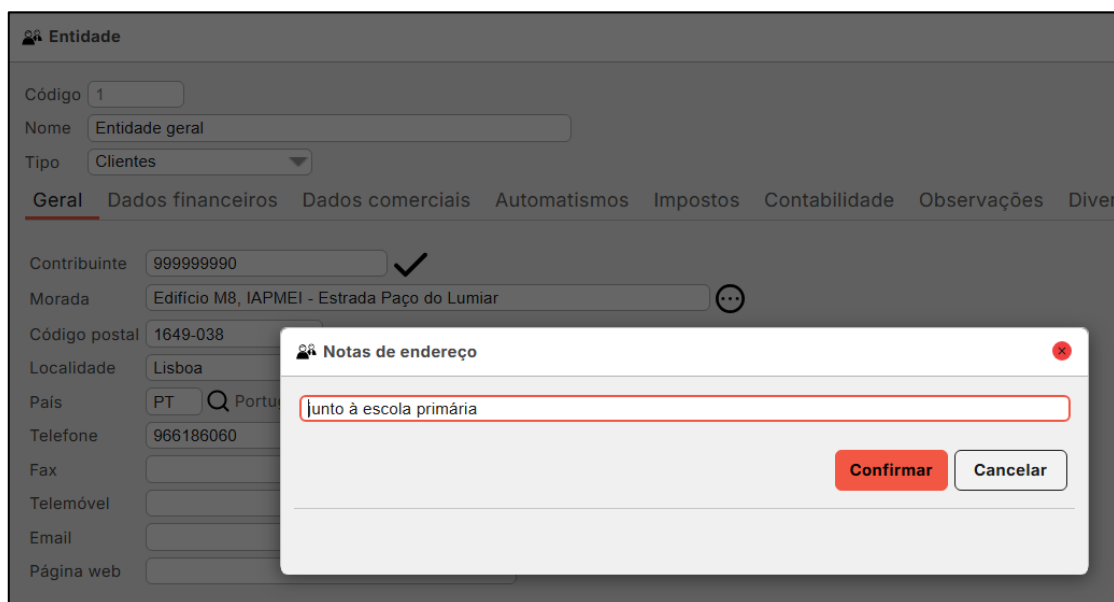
Entidade

Código 1
Nome Entidade geral
Tipo Clientes

Geral Dados financeiros Dados comerciais Automatismos Impostos Contabilidade Observações Diver

Contribuinte 999999990
Morada Edifício M8, IAPMEI - Estrada Paço do Lumiar
Código postal 1649-038
Localidade Lisboa
País PT Portu
Telefone 966186060
Fax
Telemóvel
Email
Página web

Notas de endereço

junto à escola primária

Confirmar Cancelar